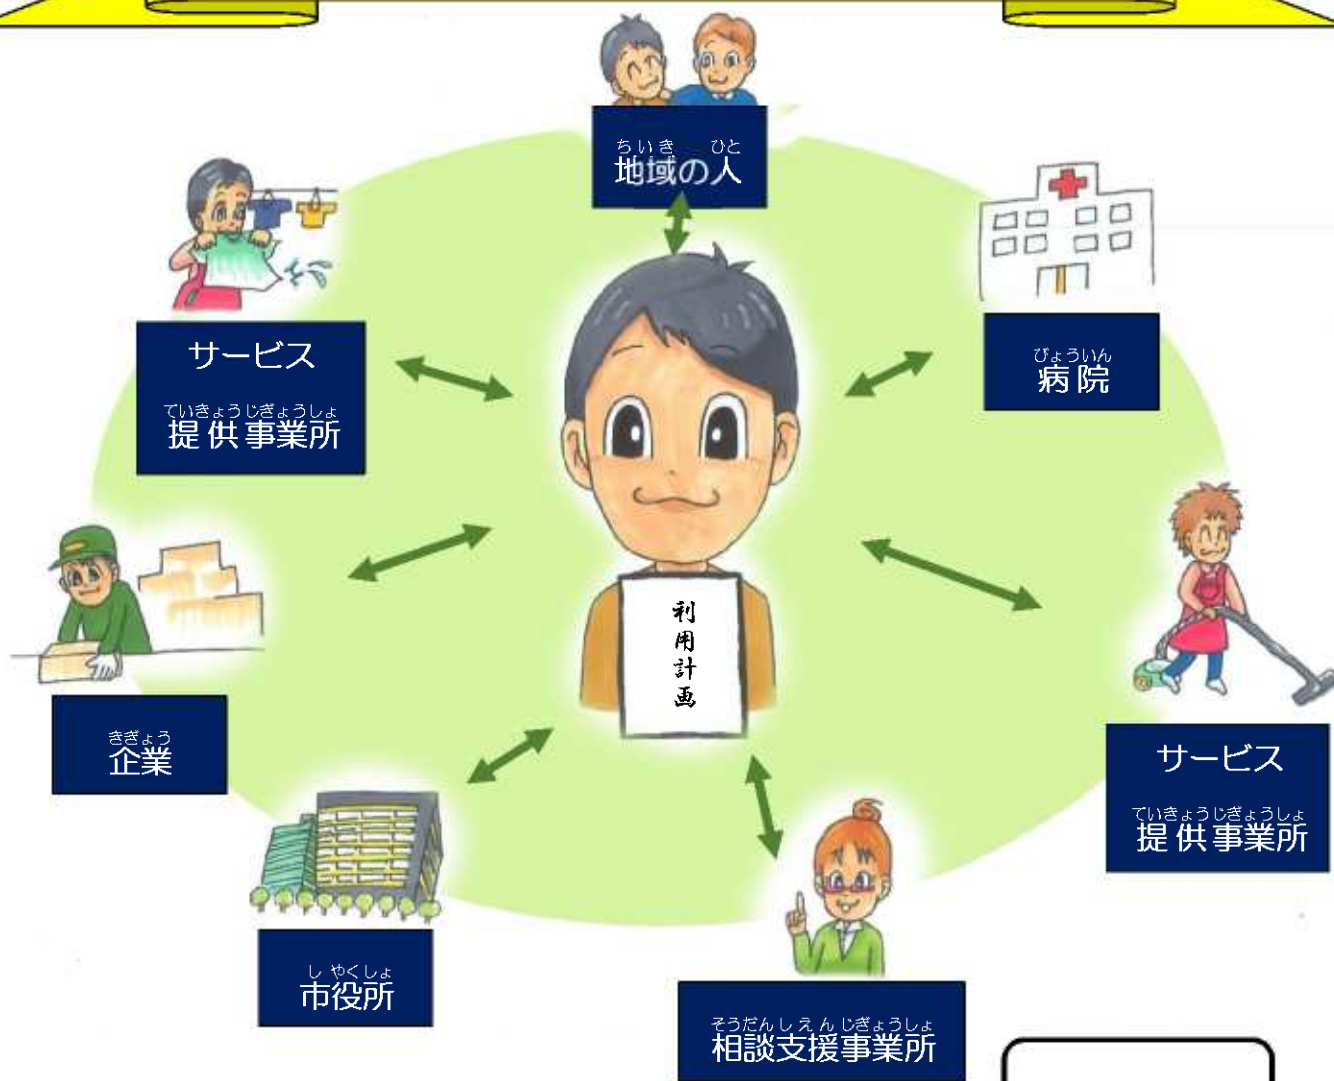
ちいき ひと
地域の人

サービス
ていきょうじぎょうしょ
提供事業所

びょういん
病院

利用計画

きぎょう
企業

サービス
ていきょうじぎょうしょ
提供事業所

しやくしょ
市役所

そうだんしえんじぎょうしょ
相談支援事業所